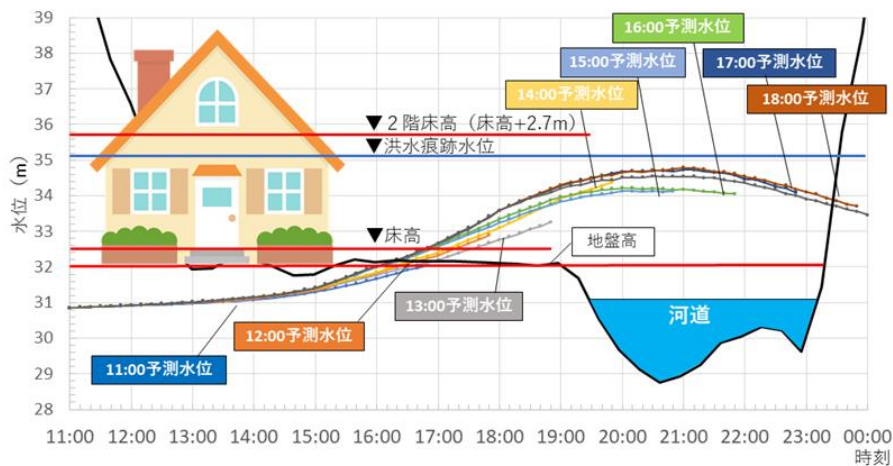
水位（m）

39
38
37
36
35
34
33
32
31
30
29
28

16:00予測水位
15:00予測水位
17:00予測水位
14:00予測水位
18:00予測水位
▼２階床高（床高+2.7m）
▼洪水痕跡水位
▼床高
地盤高
13:00予測水位
12:00予測水位
河道
11:00予測水位

11:00 12:00 13:00 14:00 15:00 16:00 17:00 18:00 19:00 20:00 21:00 22:00 23:00 00:00
時刻